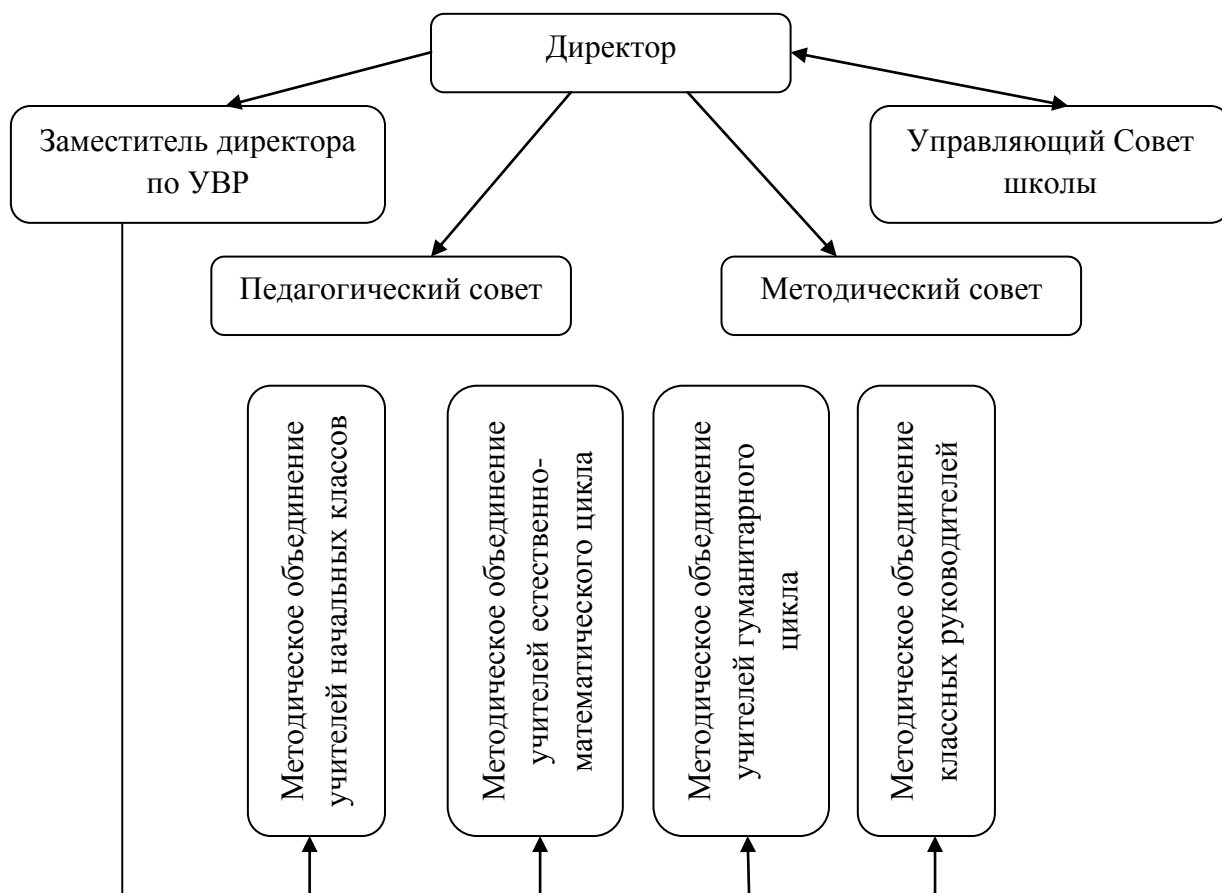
Директор

Заместитель директора по УВР

Управляющий Совет школы

Педагогический совет

Методический совет

Методическое объединение учителей начальных классов

Методическое объединение учителей естественно-математического цикла

Методическое объединение учителей гуманитарного цикла

Методическое объединение классных руководителей